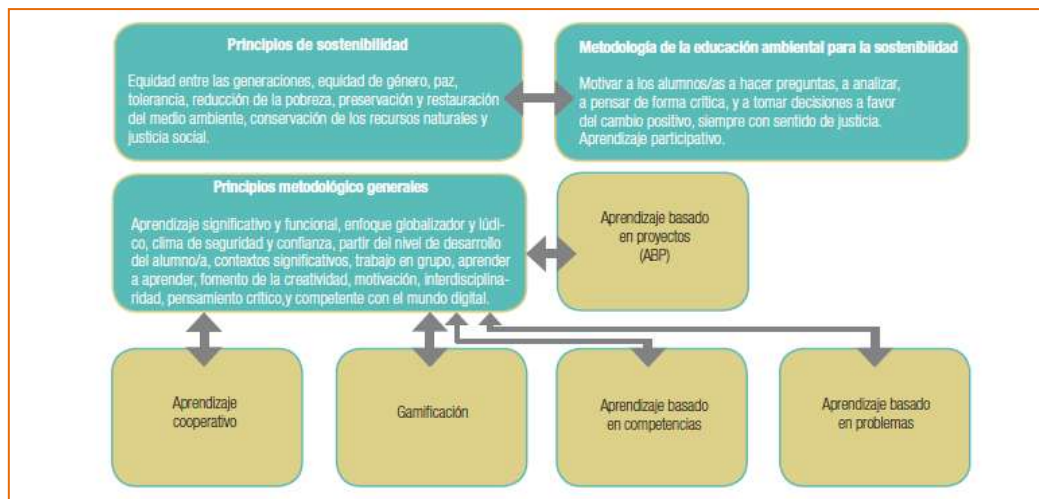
Principios de sostenibilidad

Equidad entre las generaciones, equidad de género, paz, tolerancia, reducción de la pobreza, preservación y restauración del medio ambiente, conservación de los recursos naturales y justicia social.

Metodología de la educación ambiental para la sostenibilidad

Motivar a los alumnos/as a hacer preguntas, a analizar, a pensar de forma crítica, y a tomar decisiones a favor del cambio positivo, siempre con sentido de justicia. Aprendizaje participativo.

Principios metodológico generales

Aprendizaje significativo y funcional, enfoque globalizador y lúdico, clima de seguridad y confianza, partir del nivel de desarrollo del alumno/a, contextos significativos, trabajo en grupo, aprender a aprender, fomento de la creatividad, motivación, interdisciplinaridad, pensamiento crítico,y competente con el mundo digital.

Aprendizaje basado en proyectos (ABP)

Aprendizaje cooperativo

Gamificación

Aprendizaje basado en competencias

Aprendizaje basado en problemas